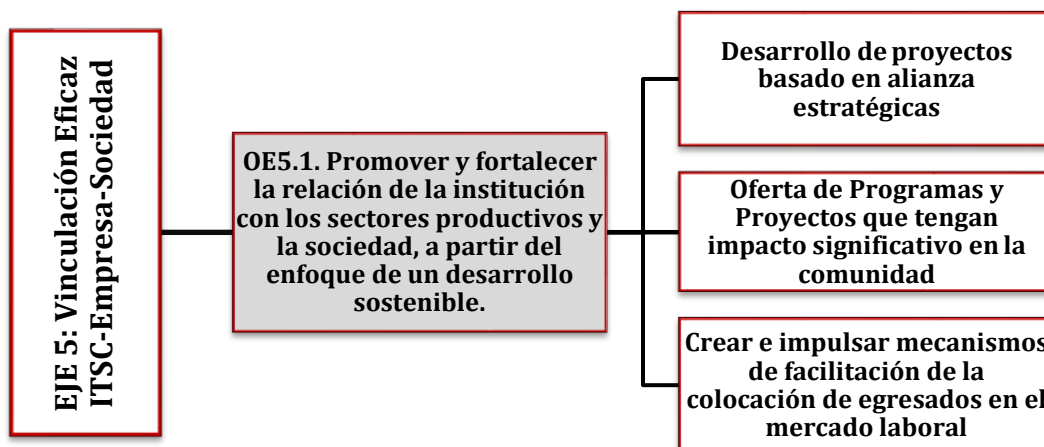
EJE 5: Vinculación Eficaz ITSC-Empresa-Sociedad

OE5.1. Promover y fortalecer la relación de la institución con los sectores productivos y la sociedad, a partir del enfoque de un desarrollo sostenible.

Desarrollo de proyectos basado en alianza estratégicas

Oferta de Programas y Proyectos que tengan impacto significativo en la comunidad

Crear e impulsar mecanismos de facilitación de la colocación de egresados en el mercado laboral